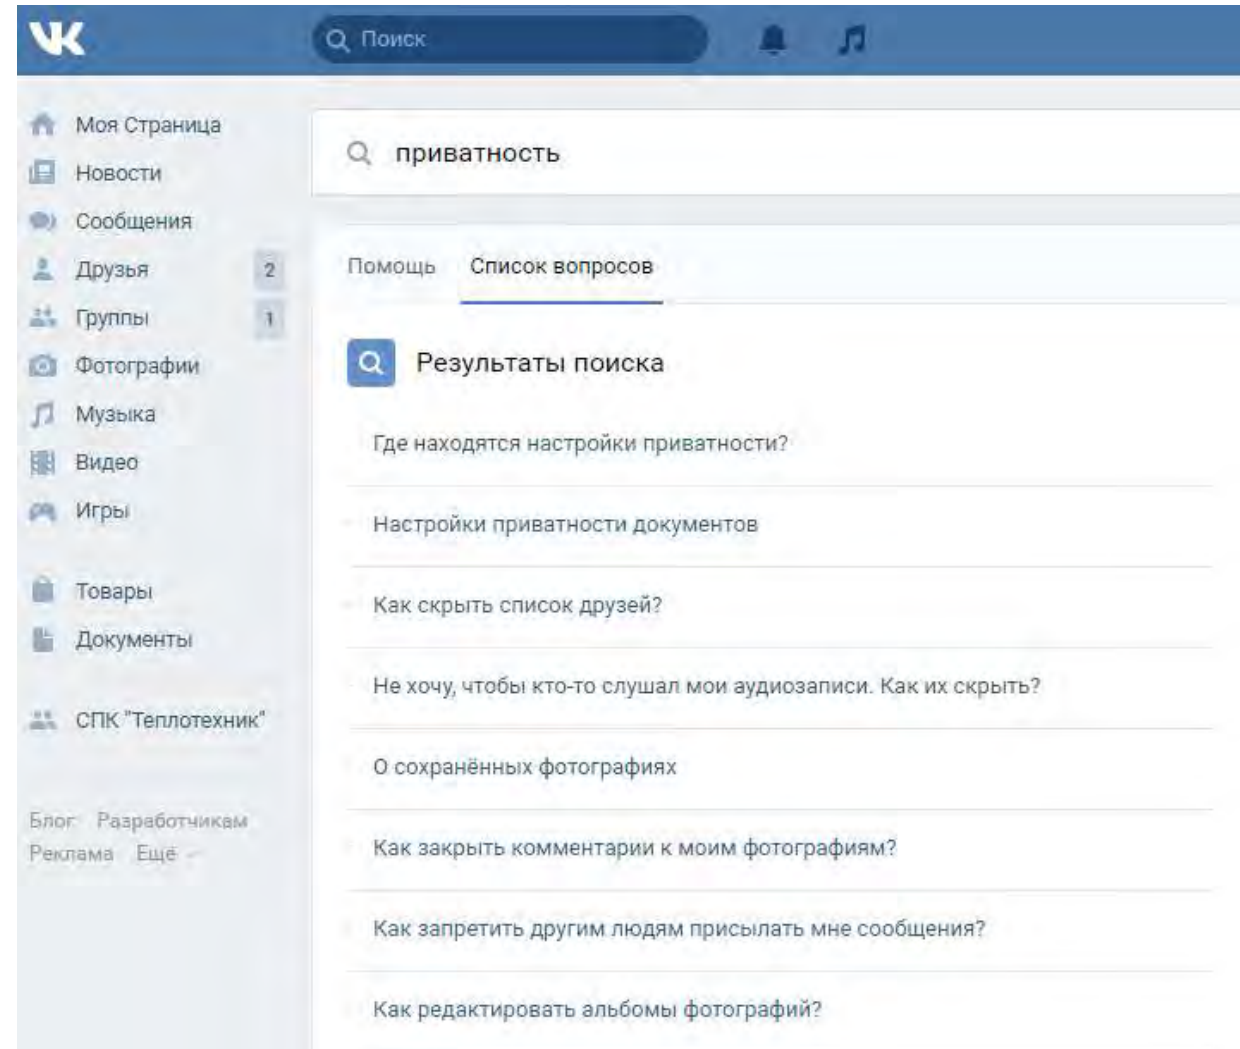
VK

Поиск

Моя Страница
Новости
Сообщения
Друзья 2
Группы 1
Фотографии
Музыка
Видео
Игры

Товары
Документы

СПК "Теплотехник"

Блог Разработчикам
Реклама Ещё

приватность

Помощь Список вопросов

Результаты поиска

Где находятся настройки приватности?

Настройки приватности документов

Как скрыть список друзей?

Не хочу, чтобы кто-то слушал мои аудиозаписи. Как их скрыть?

О сохранённых фотографиях

Как закрыть комментарии к моим фотографиям?

Как запретить другим людям присылать мне сообщения?

Как редактировать альбомы фотографий?